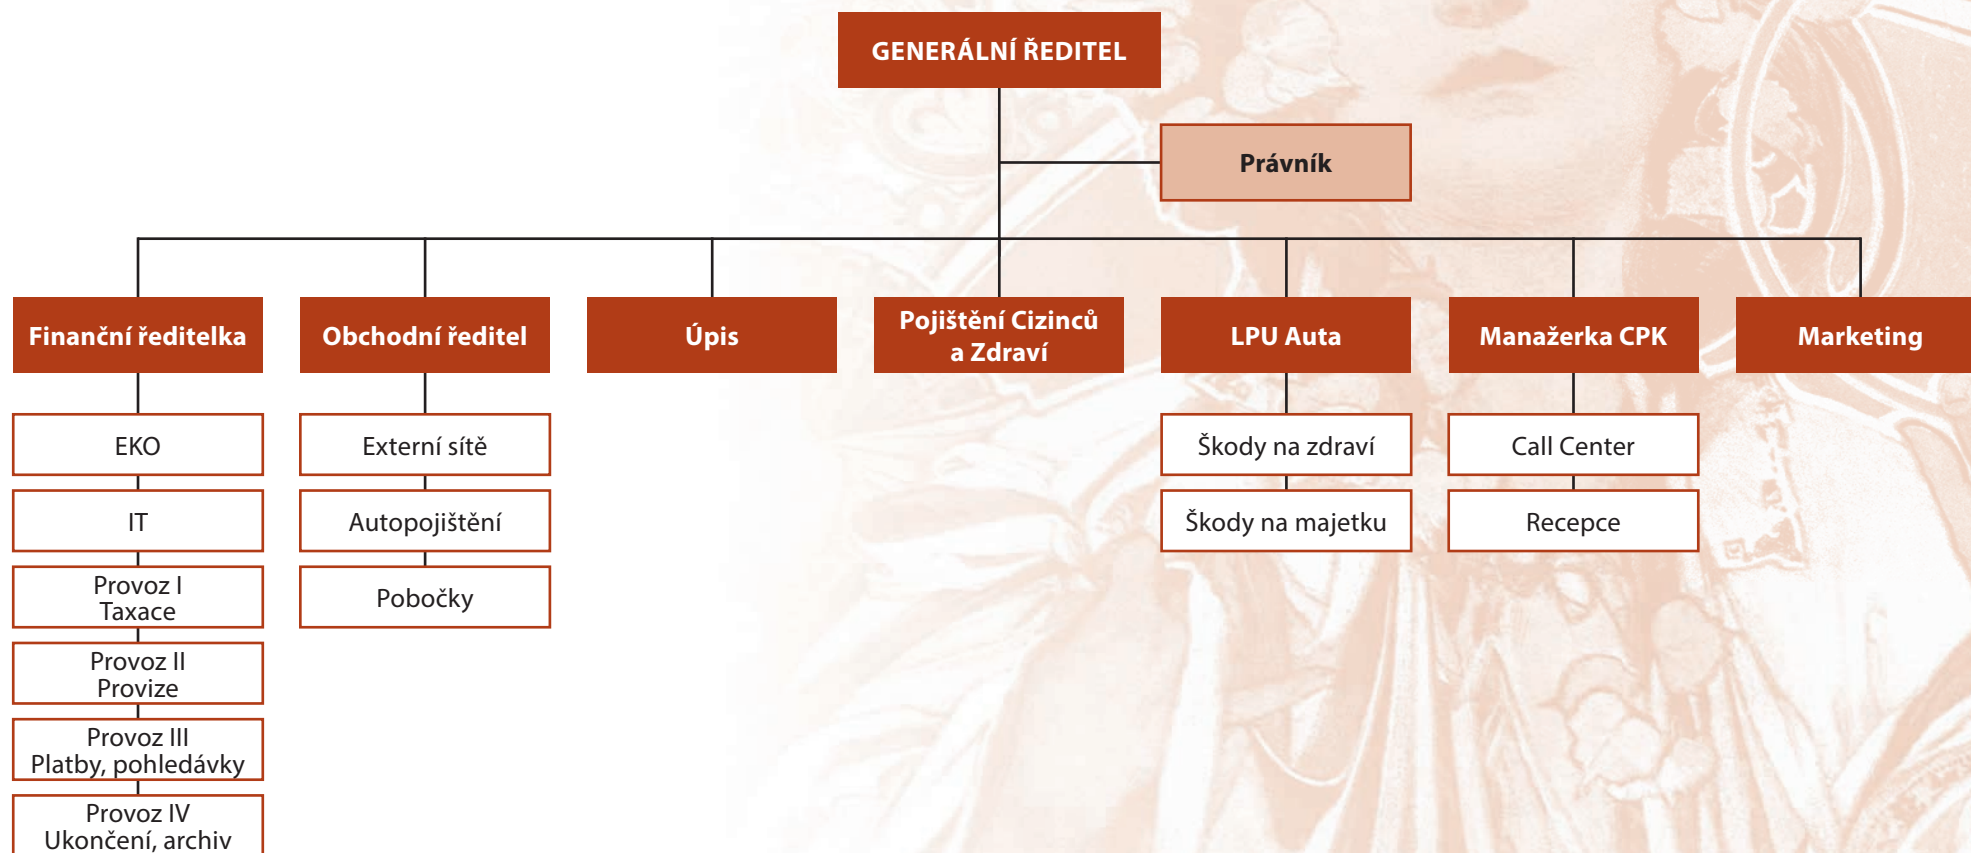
GENERÁLNÍ ŘEDITEL

Právník

Finanční ředitelka

EKO

IT

Provoz I
Taxace

Provoz II
Provize

Provoz III
Platby, pohledávky

Provoz IV
Ukončení, archiv

Obchodní ředitel

Externí sítě

Autopojištění

Pobočky

Úpis

Pojištění Cizinců a Zdraví

LPU Auta

Škody na zdraví

Škody na majetku

Manažerka CPK

Call Center

Recepce

Marketing